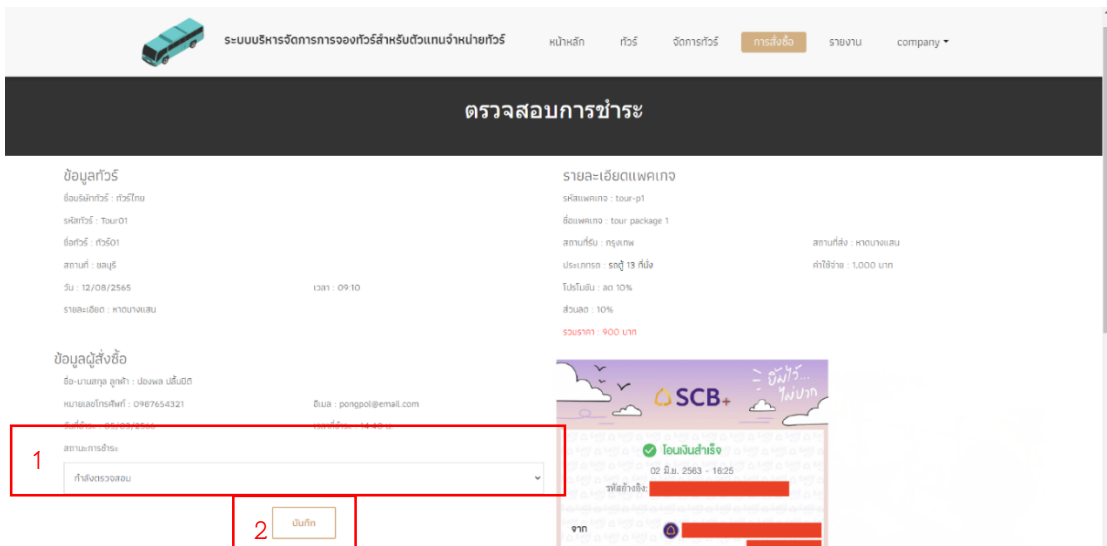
ระบบบริหารจัดการการจองทัวร์สำหรับตัวแทนจำหน่ายทัวร์

หน้าหลัก ทัวร์ จัดการทัวร์ การสั่งซื้อ รายงาน company

ตรวจสอบการชำระ

ข้อมูลทัวร์

ชื่อบริษัททัวร์ : ทัวร์ไทย

รหัสทัวร์ : Tour01

ชื่อทัวร์ : ทัวร์01

สถานที่ : ชลบุรี

วัน : 12/08/2565

เวลา : 09:10

รายละเอียด : หาดบางแสน

ข้อมูลผู้สั่งซื้อ

ชื่อ-นามสกุล ลูกค้า : ปองพล ปลื้มปิติ

หมายเลขโทรศัพท์ : 0987654321

อีเมล : pongpol@email.com

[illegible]

1

สถานะการชำระ

กำลังตรวจสอบ

2

บันทึก

รายละเอียดแพคเกจ

รหัสแพคเกจ : tour-p1

ชื่อแพคเกจ : tour package 1

สถานที่รับ : กรุงเทพ

สถานที่ส่ง : หาดบางแสน

ประเภทรถ : รถตู้ 13 ที่นั่ง

ค่าใช้จ่าย : 1,000 บาท

โปรโมชั่น : ลด 10%

ส่วนลด : 10%

รวมราคา : 900 บาท

SCB+

ยิ่มไว้... ไม่ยาก

โอนเงินสำเร็จ

02 มิ.ย. 2563 - 16:25

รหัสอ้างอิง:

จาก